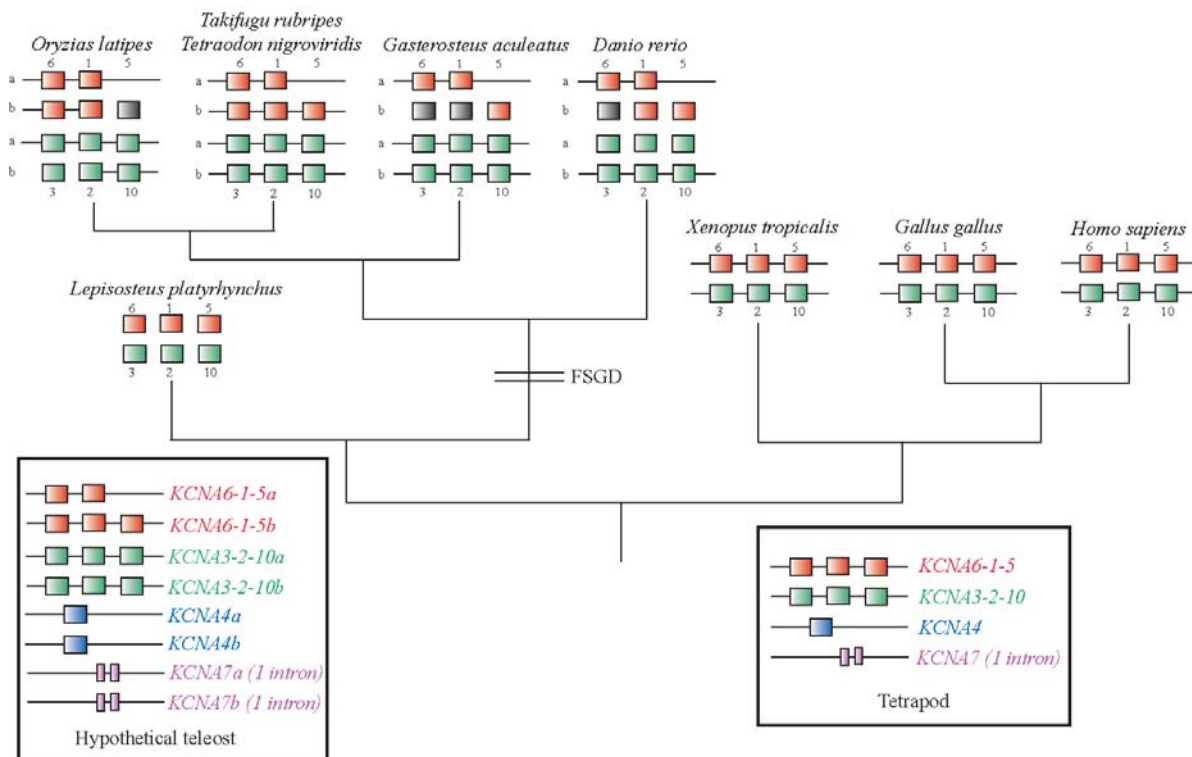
Oryzias latipes
6 1 5
a
b
a
b
3 2 10

Takifugu rubripes
Tetraodon nigroviridis
6 1 5
a
b
a
b
3 2 10

Gasterosteus aculeatus
6 1 5
a
b
a
b
3 2 10

Danio rerio
6 1 5
a
b
a
b
3 2 10

Xenopus tropicalis
6 1 5
3 2 10

Gallus gallus
6 1 5
3 2 10

Homo sapiens
6 1 5
3 2 10

Lepisosteus platyrhynchus
6 1 5
3 2 10

FSGD

KCNA6-1-5a
KCNA6-1-5b
KCNA3-2-10a
KCNA3-2-10b
KCNA4a
KCNA4b
KCNA7a (1 intron)
KCNA7b (1 intron)
Hypothetical teleost

KCNA6-1-5
KCNA3-2-10
KCNA4
KCNA7 (1 intron)
Tetrapod